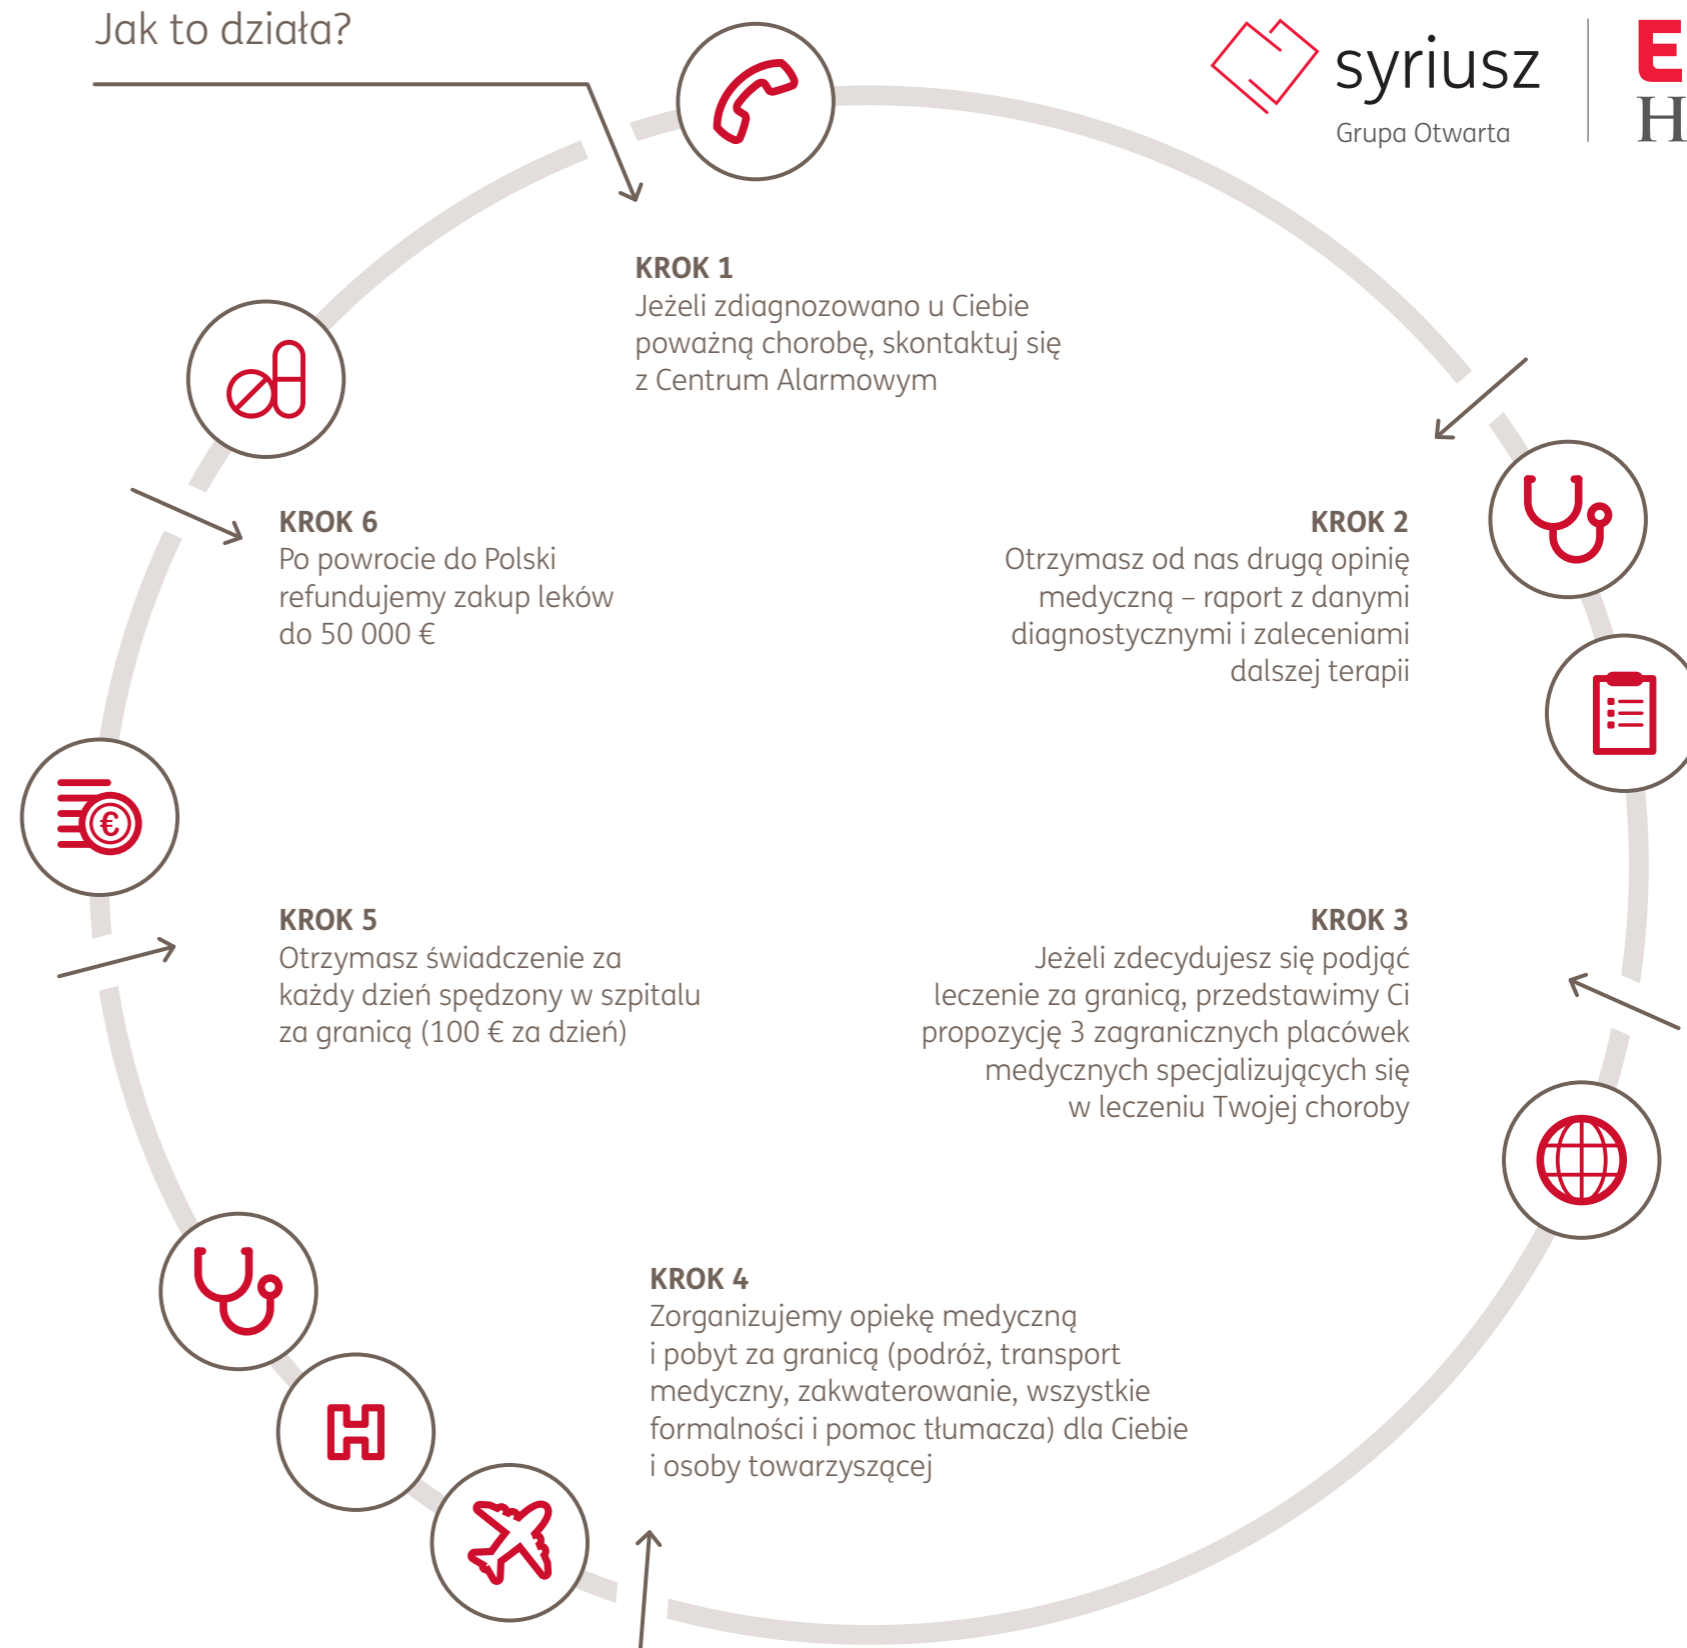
Jak to działa?

syriusz
Grupa Otwarta

E
H

KROK 1
Jeżeli zdiagnozowano u Ciebie poważną chorobę, skontaktuj się z Centrum Alarmowym

KROK 6
Po powrocie do Polski refundujemy zakup leków do 50 000 €

KROK 2
Otrzymasz od nas drugą opinię medyczną – raport z danymi diagnostycznymi i zaleceniami dalszej terapii

€

KROK 5
Otrzymasz świadczenie za każdy dzień spędzony w szpitalu za granicą (100 € za dzień)

KROK 3
Jeżeli zdecydujesz się podjąć leczenie za granicą, przedstawimy Ci propozycję 3 zagranicznych placówek medycznych specjalizujących się w leczeniu Twojej choroby

KROK 4
Zorganizujemy opiekę medyczną i pobyt za granicą (podróż, transport medyczny, zakwaterowanie, wszystkie formalności i pomoc tłumacza) dla Ciebie i osoby towarzyszącej